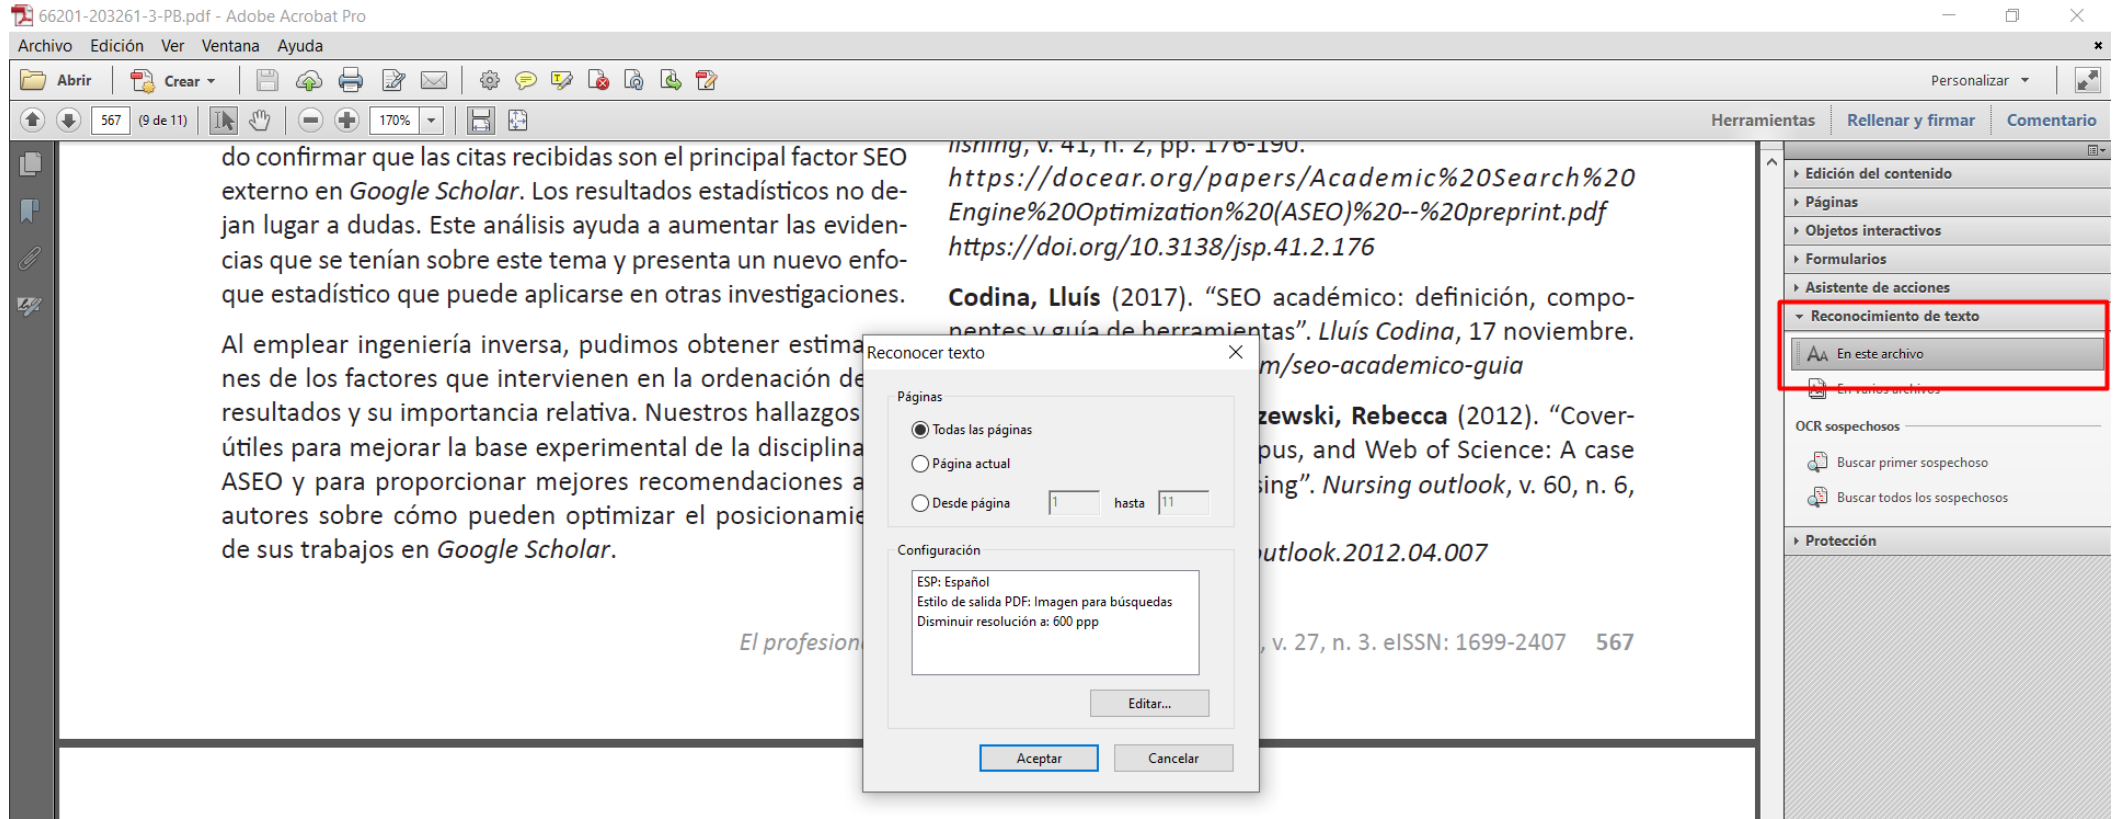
66201-203261-3-PB.pdf - Adobe Acrobat Pro

Archivo Edición Ver Ventana Ayuda

Abrir Crear

Personalizar

567 (9 de 11) 170%

Herramientas Rellenar y firmar Comentario

do confirmar que las citas recibidas son el principal factor SEO externo en *Google Scholar*. Los resultados estadísticos no dejan lugar a dudas. Este análisis ayuda a aumentar las evidencias que se tenían sobre este tema y presenta un nuevo enfoque estadístico que puede aplicarse en otras investigaciones.

Al emplear ingeniería inversa, pudimos obtener estima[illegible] nes de los factores que intervienen en la ordenación de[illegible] resultados y su importancia relativa. Nuestros hallazgos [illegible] útiles para mejorar la base experimental de la disciplina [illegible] ASEO y para proporcionar mejores recomendaciones a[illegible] autores sobre cómo pueden optimizar el posicionamie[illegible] de sus trabajos en *Google Scholar*.

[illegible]lishing, v. 41, n. 2, pp. 176-190.
*https://docear.org/papers/Academic%20Search%20Engine%20Optimization%20(ASEO)%20--%20preprint.pdf*
*https://doi.org/10.3138/jsp.41.2.176*

**Codina, Lluís** (2017). "SEO académico: definición, componentes y guía de herramientas". *Lluís Codina*, 17 noviembre. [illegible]m/seo-academico-guia*

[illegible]zewski, Rebecca** (2012). "Cover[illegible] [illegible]pus, and Web of Science: A case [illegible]ing". *Nursing outlook*, v. 60, n. 6,

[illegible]utlook.2012.04.007*

*El profesion*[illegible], v. 27, n. 3. eISSN: 1699-2407 **567**

Reconocer texto

Páginas
Todas las páginas
Página actual
Desde página 1 hasta 11

Configuración
ESP: Español
Estilo de salida PDF: Imagen para búsquedas
Disminuir resolución a: 600 ppp

Editar...

Aceptar Cancelar

Edición del contenido
Páginas
Objetos interactivos
Formularios
Asistente de acciones
Reconocimiento de texto
En este archivo
En varios archivos
OCR sospechosos
Buscar primer sospechoso
Buscar todos los sospechosos
Protección